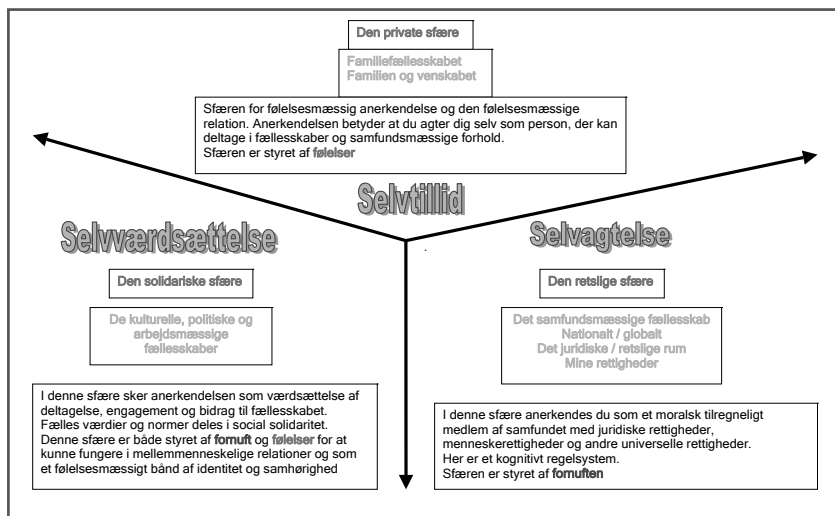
Den private sfære

Familiefællesskabet
Familien og venskabet

Sfæren for følelsesmæssig anerkendelse og den følelsesmæssige relation. Anerkendelsen betyder at du agter dig selv som person, der kan deltage i fællesskaber og samfundsmæssige forhold.
Sfæren er styret af følelser

Selvtillid

Selvværdsættelse

Den solidariske sfære

De kulturelle, politiske og arbejdsmæssige fællesskaber

I denne sfære sker anerkendelsen som værdsættelse af deltagelse, engagement og bidrag til fællesskabet. Fælles værdier og normer deles i social solidaritet. Denne sfære er både styret af fornuft og følelser for at kunne fungere i mellemmenneskelige relationer og som et følelsesmæssigt bånd af identitet og samhørighed

Selvagtelse

Den retslige sfære

Det samfundsmæssige fællesskab
Nationalt / globalt
Det juridiske / retslige rum
Mine rettigheder

I denne sfære anerkendes du som et moralsk tilregneligt medlem af samfundet med juridiske rettigheder, menneskerettigheder og andre universelle rettigheder.
Her er et kognitivt regelsystem.
Sfæren er styret af fornuften